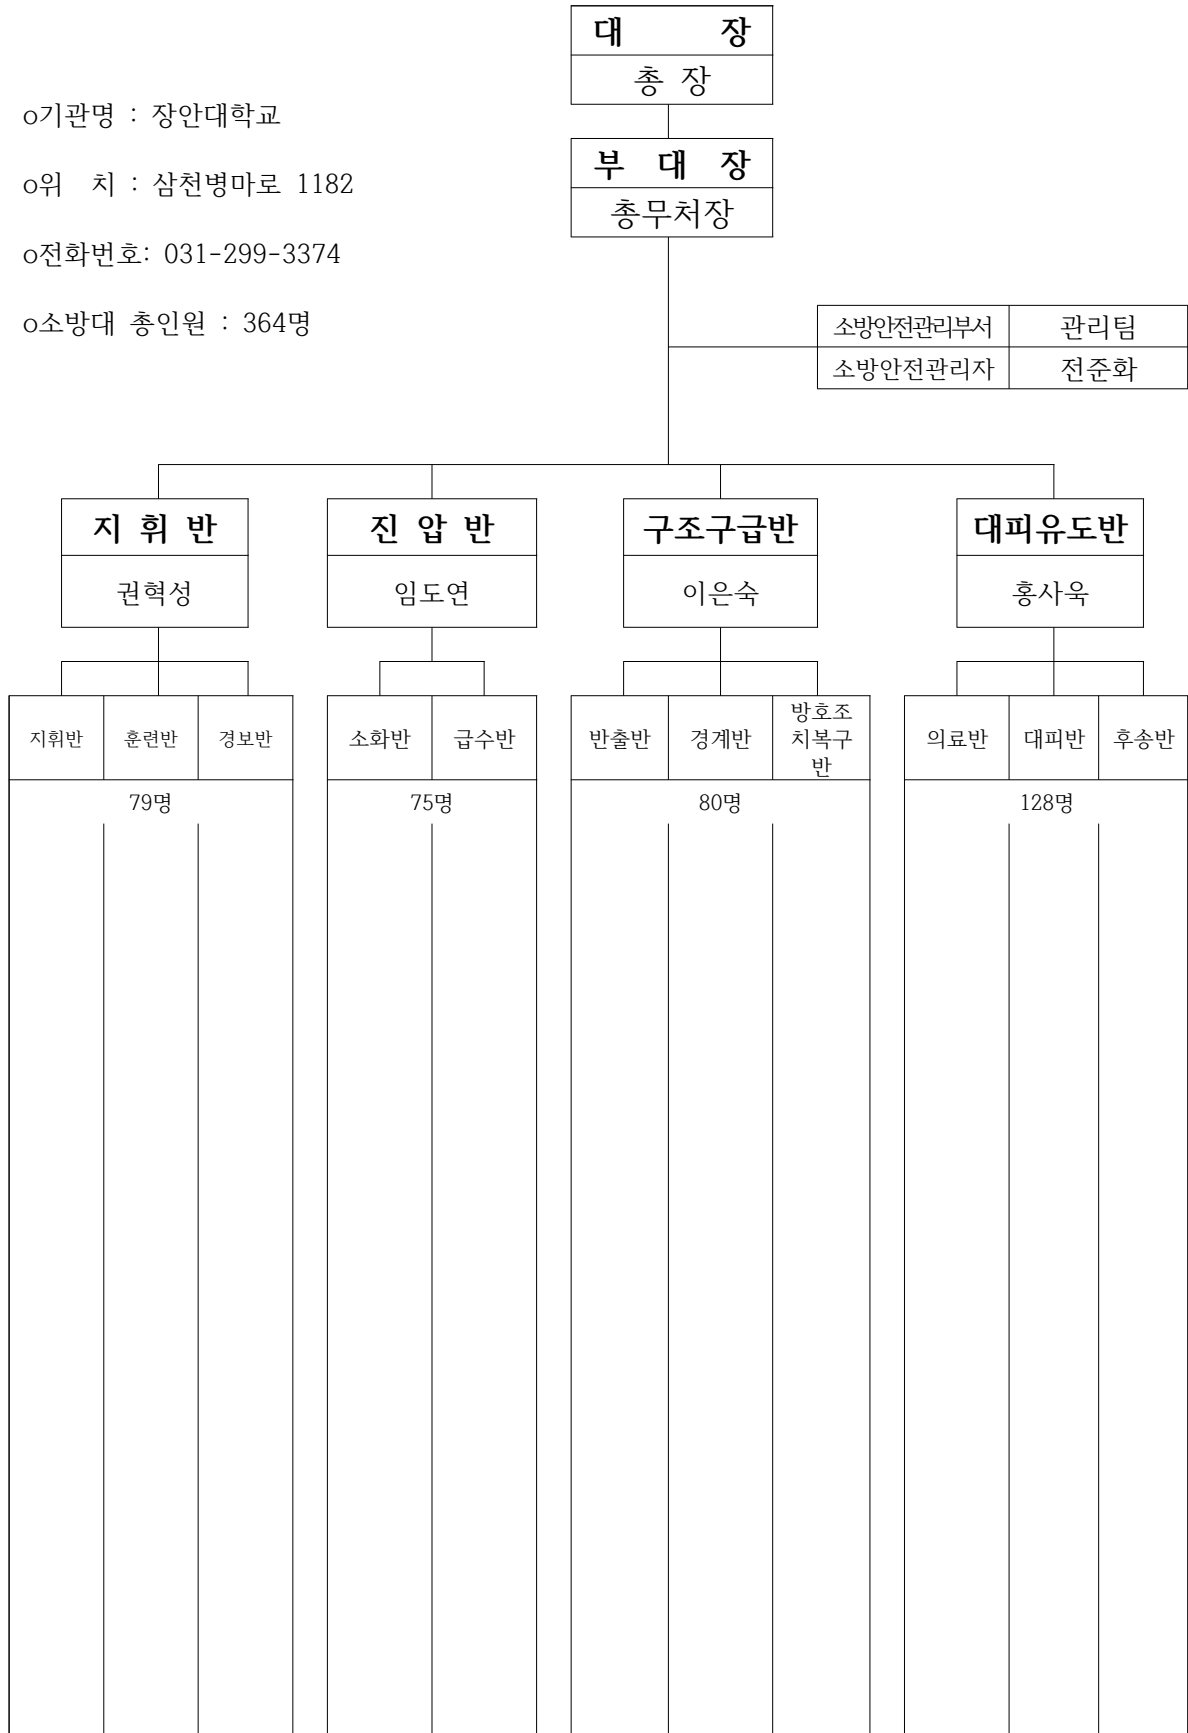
대 장
총 장

o기관명 : 장안대학교

o위 치 : 삼천병마로 1182

o전화번호: 031-299-3374

o소방대 총인원 : 364명

부 대 장
총무처장

| 소방안전관리부서 | 관리팀 |
|---|---|
| 소방안전관리자 | 전준화 |

지 휘 반
권혁성

| 지휘반 | 훈련반 | 경보반 |
|---|---|---|
| 79명 | | |

진 압 반
임도연

| 소화반 | 급수반 |
|---|---|
| 75명 | |

구조구급반
이은숙

| 반출반 | 경계반 | 방호조치복구반 |
|---|---|---|
| 80명 | | |

대피유도반
홍사욱

| 의료반 | 대피반 | 후송반 |
|---|---|---|
| 128명 | | |